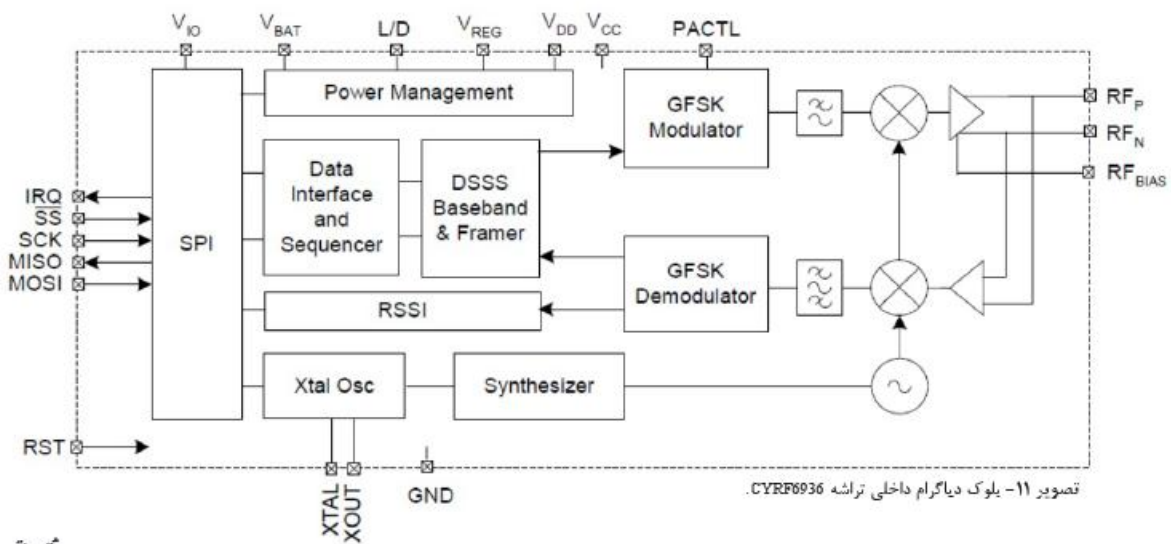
$V_{IO}$ $V_{BAT}$ L/D $V_{REG}$ $V_{DD}$ $V_{CC}$ PACTL

Power Management

GFSK Modulator

$RF_P$
$RF_N$
$RF_{BIAS}$

Data Interface and Sequencer

DSSS Baseband & Framer

IRQ
$\overline{SS}$
SCK
MISO
MOSI

SPI

GFSK Demodulator

RSSI

Xtal Osc

Synthesizer

RST

XTAL
XOUT
GND

تصویر ۱۱- بلوک دیاگرام داخلی تراشه CYRF6936.